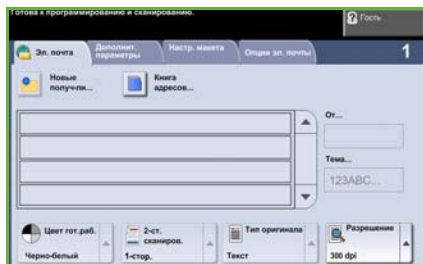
Готова к программированию и сканированию.

Гость

Эл. почта

Дополнит. параметры

Настр. макета

Опции эл. почты

1

Новые получ...

Книга адресов...

От...

Тема...

123ABC...

Цвет гот.раб.

Черно-белый

2-ст. сканиров.

1-стор.

Тип оригинала

Текст

Разрешение

300 dpi